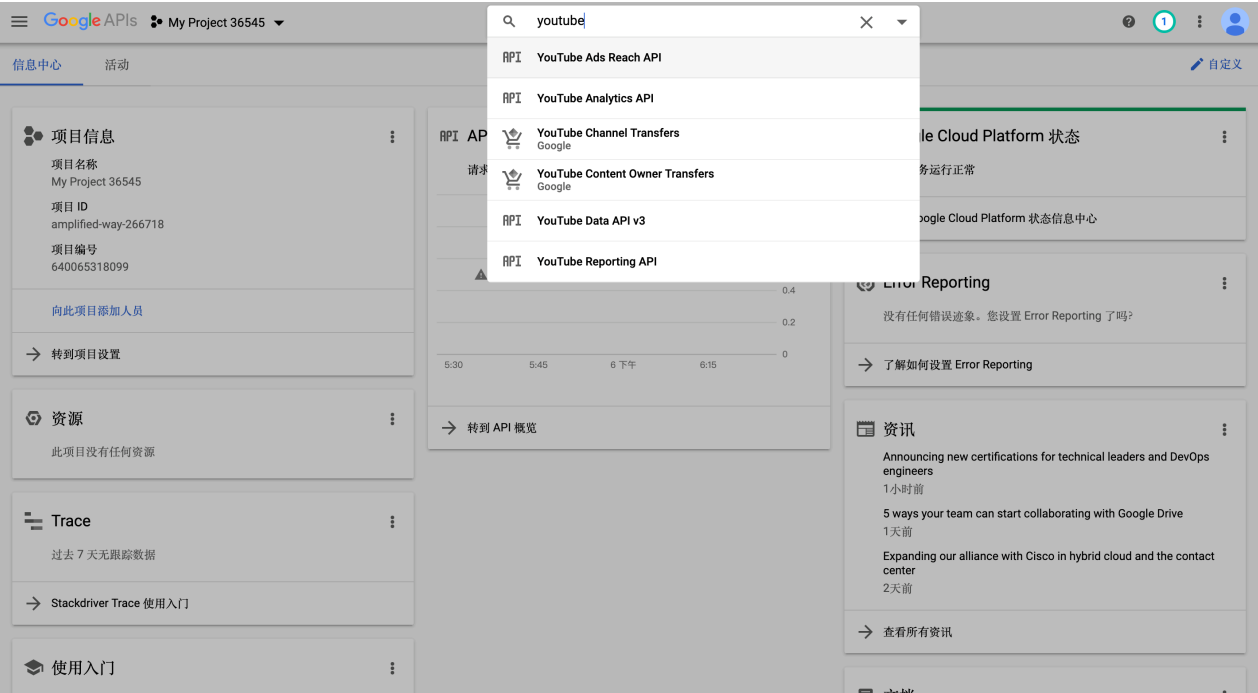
Google APIs My Project 36545

youtube

1

信息中心 活动

自定义

项目信息
项目名称
My Project 36545
项目 ID
amplified-way-266718
项目编号
640065318099

向此项目添加人员

转到项目设置

资源
此项目没有任何资源

Trace
过去 7 天无跟踪数据

Stackdriver Trace 使用入门

使用入门

API AP
请求

API YouTube Ads Reach API
API YouTube Analytics API
YouTube Channel Transfers
Google
YouTube Content Owner Transfers
Google
API YouTube Data API v3
API YouTube Reporting API

0.4
0.2
0
5:30 5:45 6 下午 6:15

转到 API 概览

le Cloud Platform 状态
务运行正常

oogle Cloud Platform 状态信息中心

Error Reporting
没有任何错误迹象。您设置 Error Reporting 了吗?

了解如何设置 Error Reporting

资讯
Announcing new certifications for technical leaders and DevOps engineers
1小时前
5 ways your team can start collaborating with Google Drive
1天前
Expanding our alliance with Cisco in hybrid cloud and the contact center
2天前

查看所有资讯